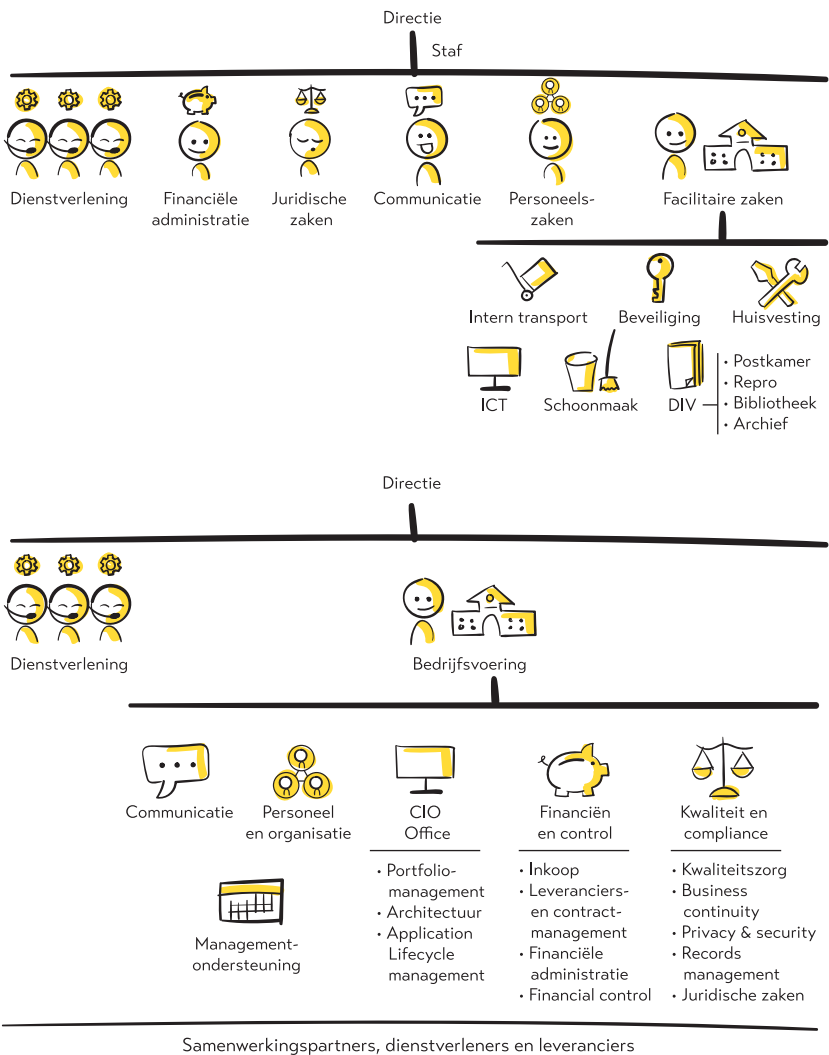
Directie

Staf

Dienstverlening

Financiële administratie

Juridische zaken

Communicatie

Personeelszaken

Facilitaire zaken

Intern transport

Beveiliging

Huisvesting

ICT

Schoonmaak

DIV

• Postkamer
• Repro
• Bibliotheek
• Archief

Directie

Dienstverlening

Bedrijfsvoering

Communicatie

Personeel en organisatie

CIO Office

Financiën en control

Kwaliteit en compliance

Managementondersteuning

• Portfoliomanagement
• Architectuur
• Application Lifecycle management

• Inkoop
• Leveranciers- en contractmanagement
• Financiële administratie
• Financial control

• Kwaliteitszorg
• Business continuity
• Privacy & security
• Records management
• Juridische zaken

Samenwerkingspartners, dienstverleners en leveranciers